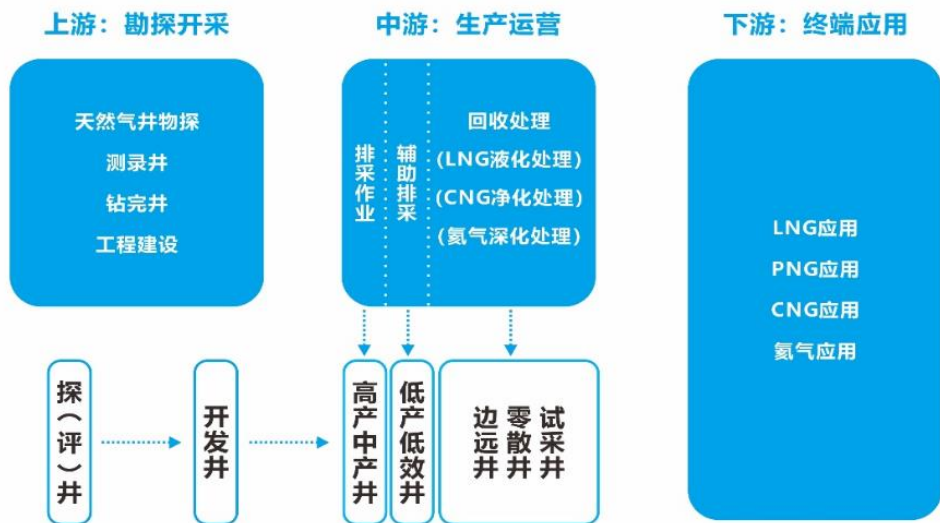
上游：勘探开采

天然气井物探
测录井
钻完井
工程建设

中游：生产运营

排采作业

辅助排采

回收处理
（LNG液化处理）
（CNG净化处理）
（氦气深化处理）

下游：终端应用

LNG应用
PNG应用
CNG应用
氦气应用

探（评）井

开发井

高产中产井

低产低效井

边远井
零散井
试采井